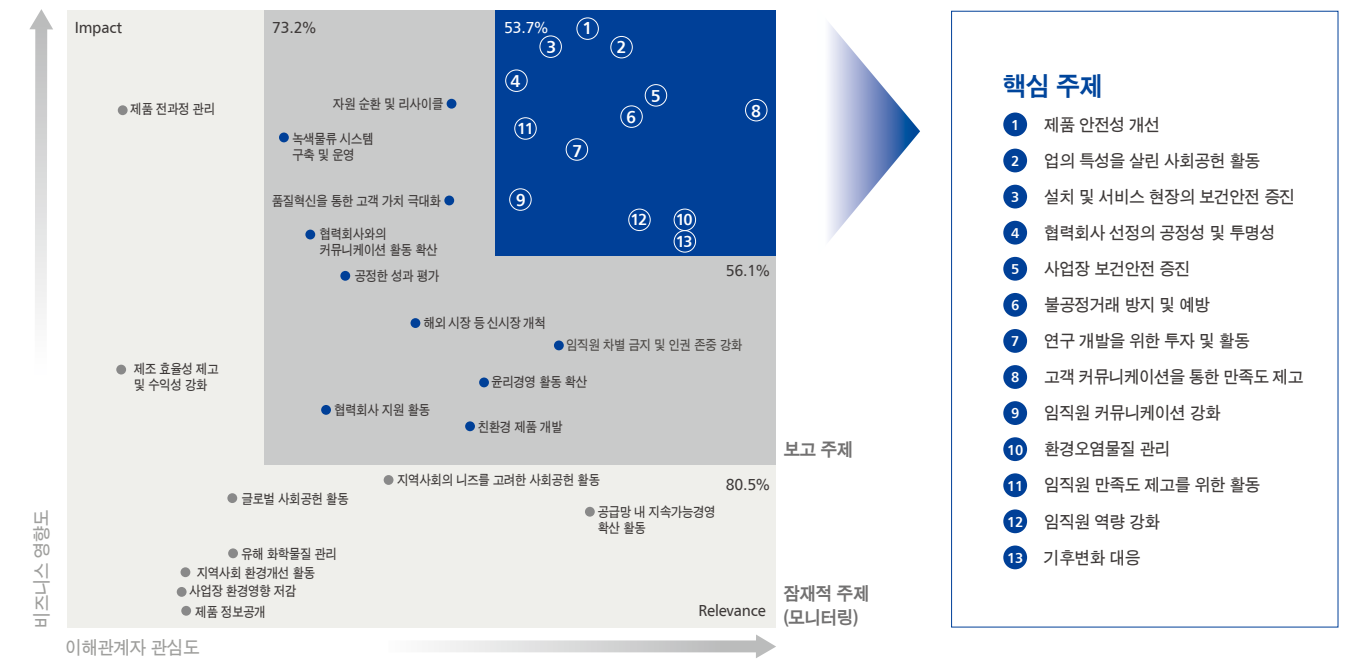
Impact

73.2%

53.7%

1 3 2 4 5 8 6 11 7 9 12 10 13

제품 전과정 관리

자원 순환 및 리사이클

녹색물류 시스템 구축 및 운영

품질혁신을 통한 고객 가치 극대화

협력회사와의 커뮤니케이션 활동 확산

공정한 성과 평가

56.1%

해외 시장 등 신시장 개척

임직원 차별 금지 및 인권 존중 강화

제조 효율성 제고 및 수익성 강화

윤리경영 활동 확산

협력회사 지원 활동

친환경 제품 개발

보고 주제

지역사회의 니즈를 고려한 사회공헌 활동

80.5%

글로벌 사회공헌 활동

공급망 내 지속가능경영 확산 활동

유해 화학물질 관리

지역사회 환경개선 활동

사업장 환경영향 저감

제품 정보공개

Relevance

잠재적 주제 (모니터링)

비즈니스 영향도

이해관계자 관심도

핵심 주제

1 제품 안전성 개선
2 업의 특성을 살린 사회공헌 활동
3 설치 및 서비스 현장의 보건안전 증진
4 협력회사 선정의 공정성 및 투명성
5 사업장 보건안전 증진
6 불공정거래 방지 및 예방
7 연구 개발을 위한 투자 및 활동
8 고객 커뮤니케이션을 통한 만족도 제고
9 임직원 커뮤니케이션 강화
10 환경오염물질 관리
11 임직원 만족도 제고를 위한 활동
12 임직원 역량 강화
13 기후변화 대응